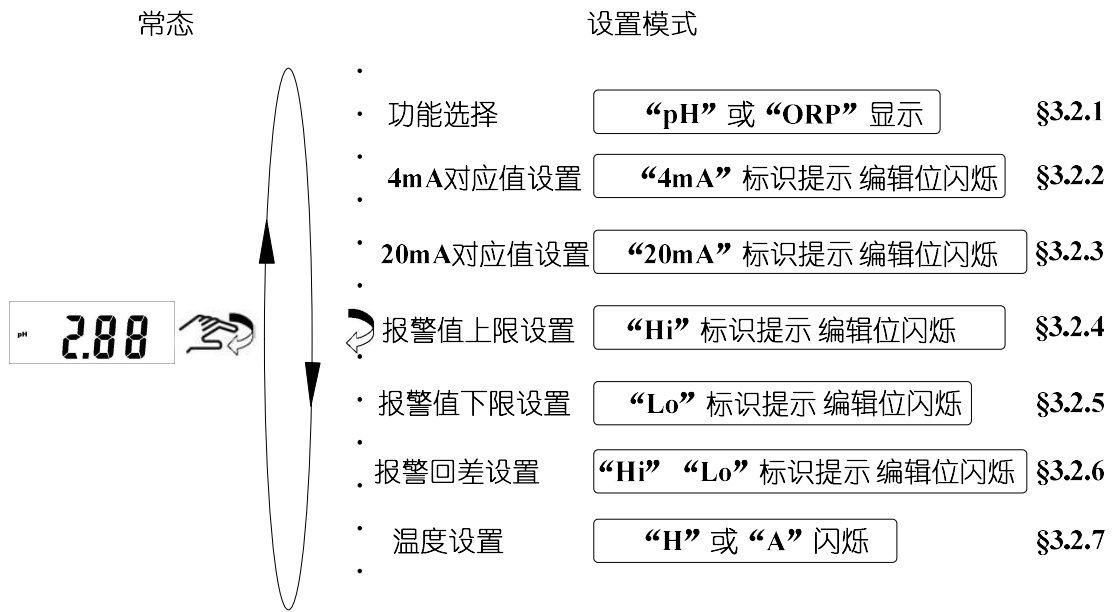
常态

设置模式

pH 2.88

功能选择 “pH”或“ORP”显示 §3.2.1

4mA对应值设置 “4mA”标识提示 编辑位闪烁 §3.2.2

20mA对应值设置 “20mA”标识提示 编辑位闪烁 §3.2.3

报警值上限设置 “Hi”标识提示 编辑位闪烁 §3.2.4

报警值下限设置 “Lo”标识提示 编辑位闪烁 §3.2.5

报警回差设置 “Hi” “Lo”标识提示 编辑位闪烁 §3.2.6

温度设置 “H”或“A”闪烁 §3.2.7